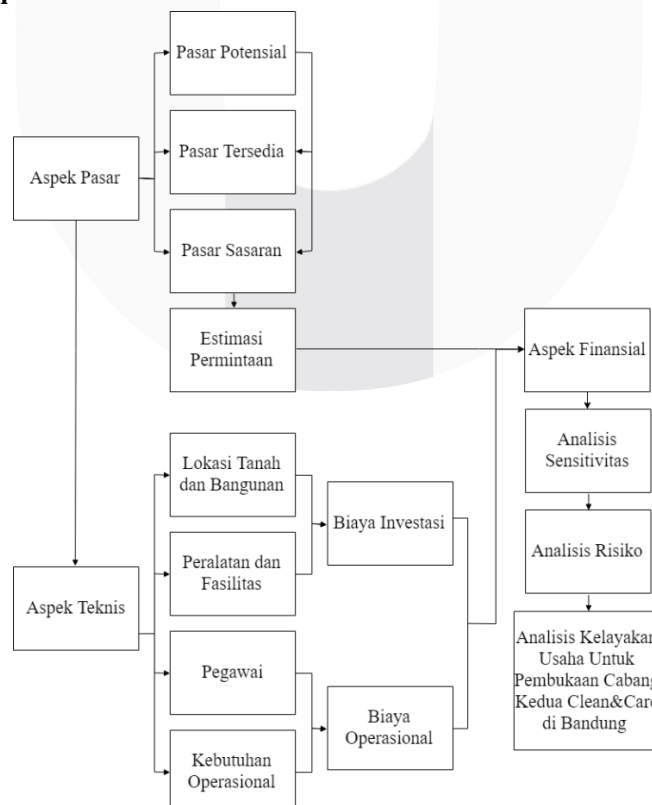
Pasar Potensial

Aspek Pasar

Pasar Tersedia

Pasar Sasaran

Estimasi Permintaan

Aspek Finansial

Analisis Sensitivitas

Lokasi Tanah dan Bangunan

Biaya Investasi

Peralatan dan Fasilitas

Analisis Risiko

Aspek Teknis

Analisis Kelayakan Usaha Untuk Pembukaan Cabang Kedua Clean&Care di Bandung

Pegawai

Biaya Operasional

Kebutuhan Operasional